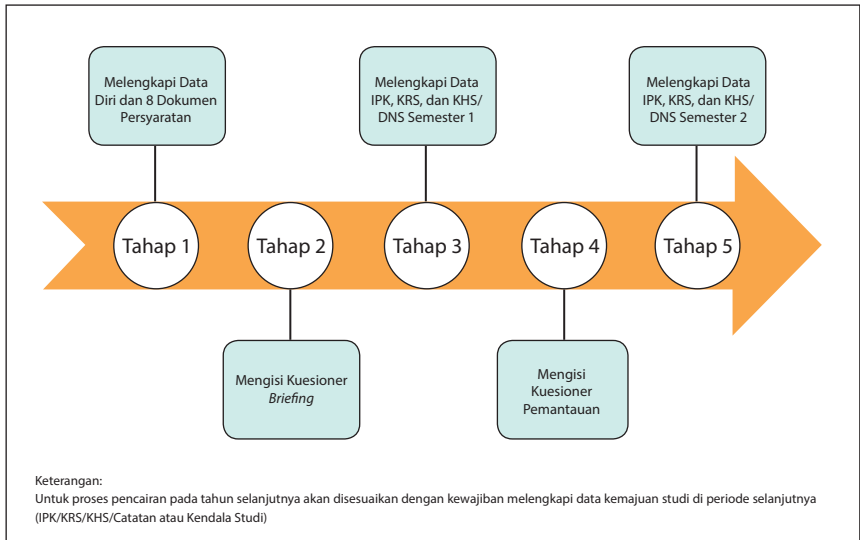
Melengkapi Data Diri dan 8 Dokumen Persyaratan

Melengkapi Data IPK, KRS, dan KHS/ DNS Semester 1

Melengkapi Data IPK, KRS, dan KHS/ DNS Semester 2

Tahap 1

Tahap 2

Tahap 3

Tahap 4

Tahap 5

Mengisi Kuesioner *Briefing*

Mengisi Kuesioner Pemantauan

Keterangan:
Untuk proses pencairan pada tahun selanjutnya akan disesuaikan dengan kewajiban melengkapi data kemajuan studi di periode selanjutnya (IPK/KRS/KHS/Catatan atau Kendala Studi)